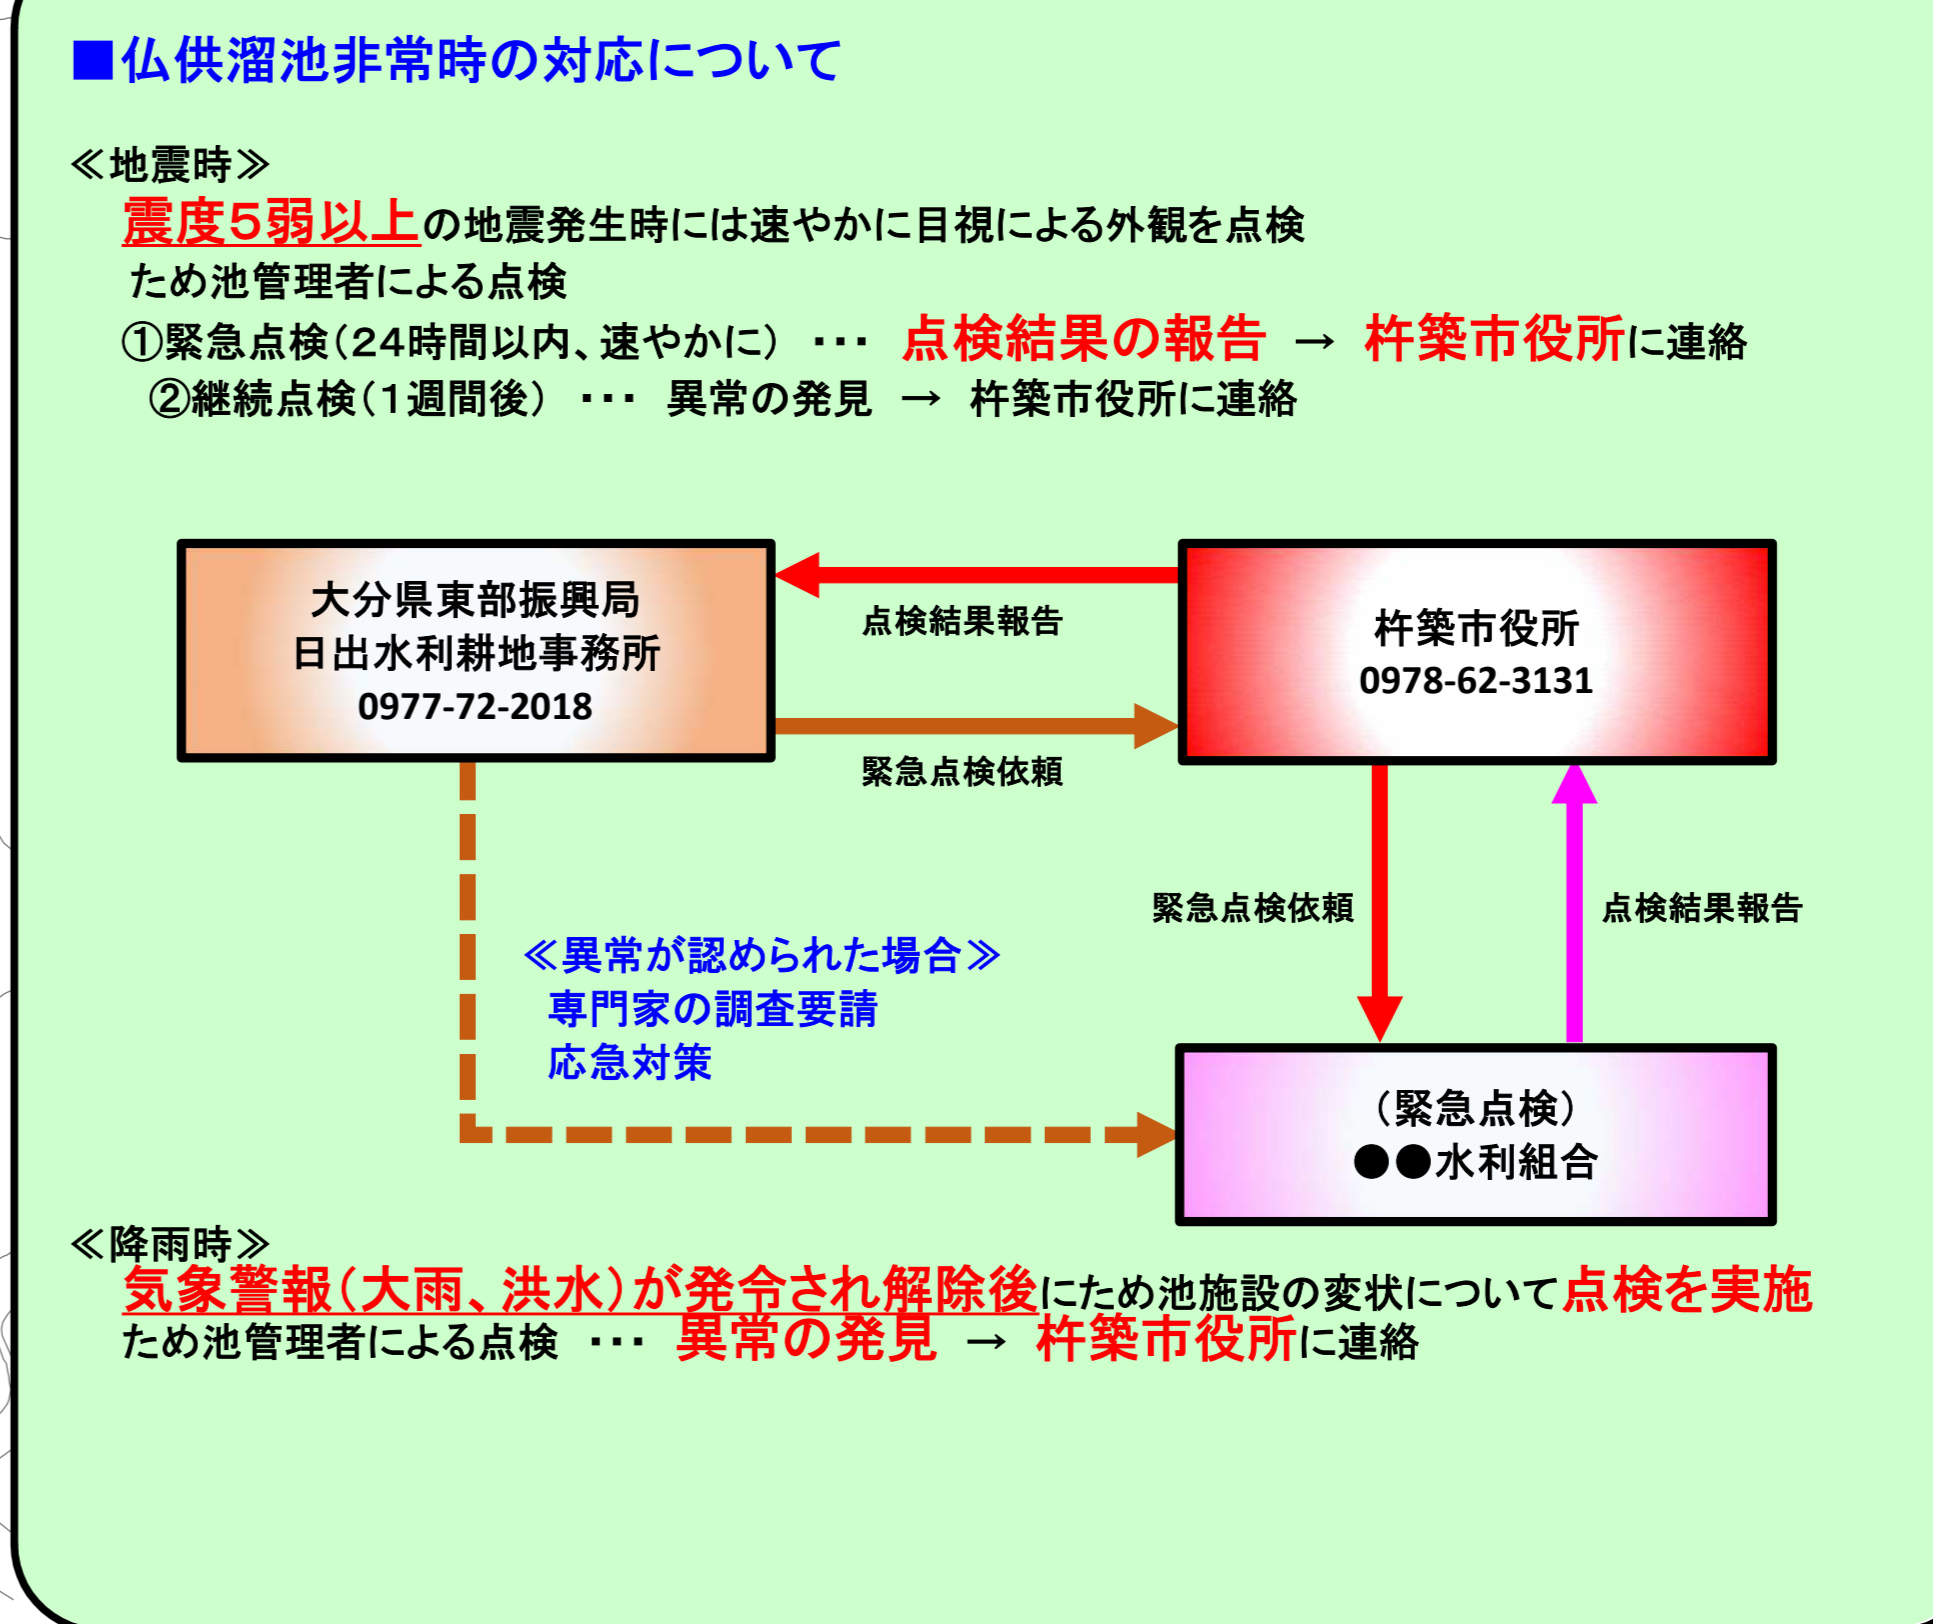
■仏供溜池非常時の対応について

≪地震時≫
震度5弱以上の地震発生時には速やかに目視による外観を点検
ため池管理者による点検
①緊急点検（24時間以内、速やかに）・・・ 点検結果の報告 → 杵築市役所に連絡
②継続点検（1週間後）・・・ 異常の発見 → 杵築市役所に連絡

大分県東部振興局
日出水利耕地事務所
0977-72-2018

点検結果報告

緊急点検依頼

杵築市役所
0978-62-3131

緊急点検依頼

点検結果報告

≪異常が認められた場合≫
専門家の調査要請
応急対策

（緊急点検）
●●水利組合

≪降雨時≫
気象警報（大雨、洪水）が発令され解除後にため池施設の変状について点検を実施
ため池管理者による点検 ・・・ 異常の発見 → 杵築市役所に連絡